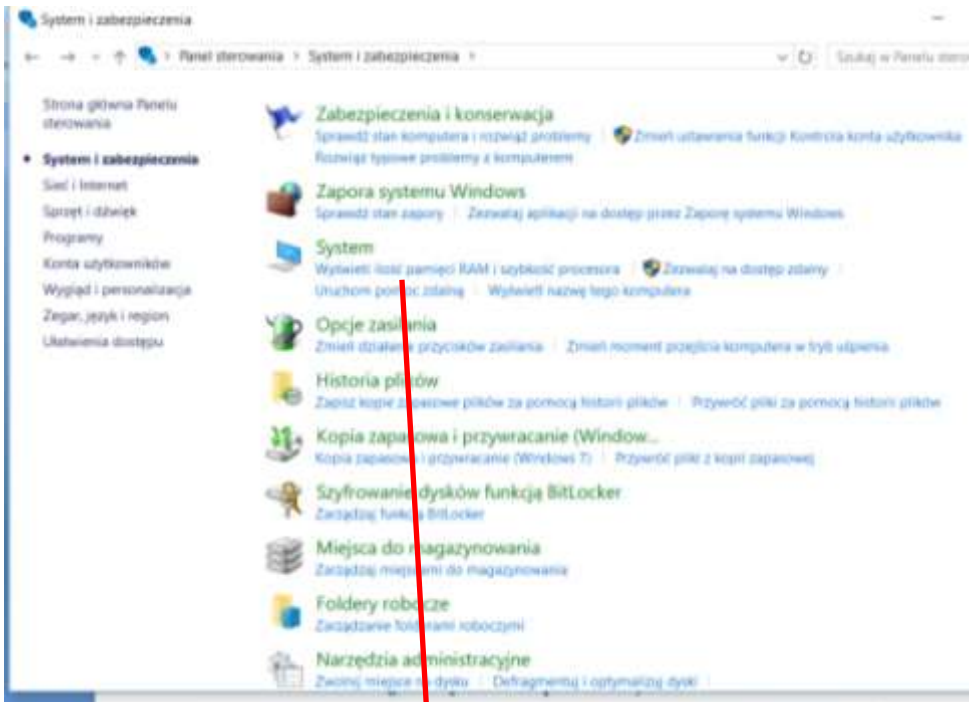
System i zabezpieczenia

← → ↑ Panel sterowania > System i zabezpieczenia >

Szukaj w Panelu stero

Strona główna Panelu sterowania

• System i zabezpieczenia

Sieć i Internet

Sprzęt i dźwięk

Programy

Konta użytkowników

Wygląd i personalizacja

Zegar, język i region

Ułatwienia dostępu

Zabezpieczenia i konserwacja

Sprawdź stan komputera i rozwiąż problemy | Zmień ustawienia funkcji Kontrola konta użytkownika

Rozwiąż typowe problemy z komputerem

Zapora systemu Windows

Sprawdź stan zapory | Zezwalaj aplikacji na dostęp przez Zaporę systemu Windows

System

Wyświetl ilość pamięci RAM i szybkość procesora | Zezwalaj na dostęp zdalny |

Uruchom pomoc zdalną | Wyświetl nazwę tego komputera

Opcje zasilania

Zmień działanie przycisków zasilania | Zmień moment przejścia komputera w tryb uśpienia

Historia plików

Zapisz kopie zapasowe plików za pomocą historii plików | Przywróć pliki za pomocą historii plików

Kopia zapasowa i przywracanie (Window...

Kopia zapasowa i przywracanie (Windows 7) | Przywróć pliki z kopii zapasowej

Szyfrowanie dysków funkcją BitLocker

Zarządzaj funkcją BitLocker

Miejsca do magazynowania

Zarządzaj miejscami do magazynowania

Foldery robocze

Zarządzanie folderami roboczymi

Narzędzia administracyjne

Zwolnij miejsce na dysku | Defragmentuj i optymalizuj dyski |